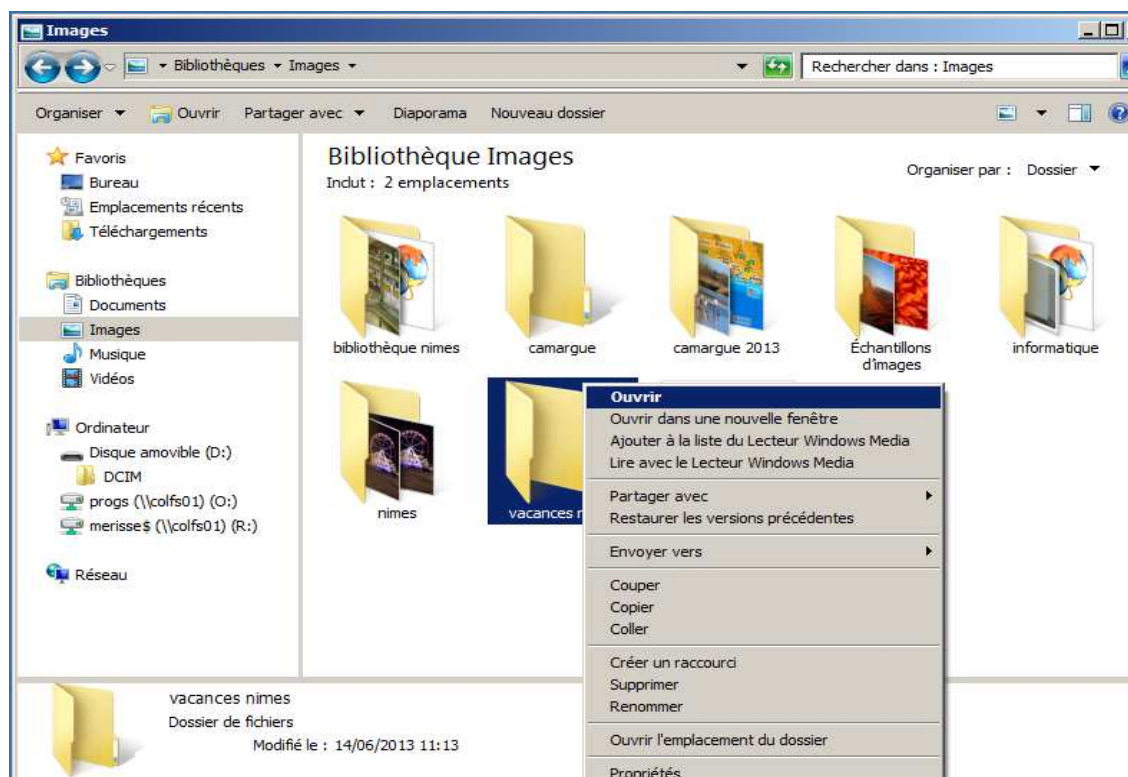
Images

Bibliothèques ▸ Images ▸

Rechercher dans : Images

Organiser ▾ Ouvrir Partager avec ▾ Diaporama Nouveau dossier

Favoris
Bureau
Emplacements récents
Téléchargements

Bibliothèques
Documents
Images
Musique
Vidéos

Ordinateur
Disque amovible (D:)
DCIM
progs (\\colfs01) (O:)
merisse$ (\\colfs01) (R:)

Réseau

Bibliothèque Images
Inclut : 2 emplacements

Organiser par : Dossier ▾

bibliothèque nimes
camargue
camargue 2013
Échantillons d'images
informatique
nimes
vacances n

Ouvrir
Ouvrir dans une nouvelle fenêtre
Ajouter à la liste du Lecteur Windows Media
Lire avec le Lecteur Windows Media
Partager avec
Restaurer les versions précédentes
Envoyer vers
Couper
Copier
Coller
Créer un raccourci
Supprimer
Renommer
Ouvrir l'emplacement du dossier
Propriétés

vacances nimes
Dossier de fichiers
Modifié le : 14/06/2013 11:13